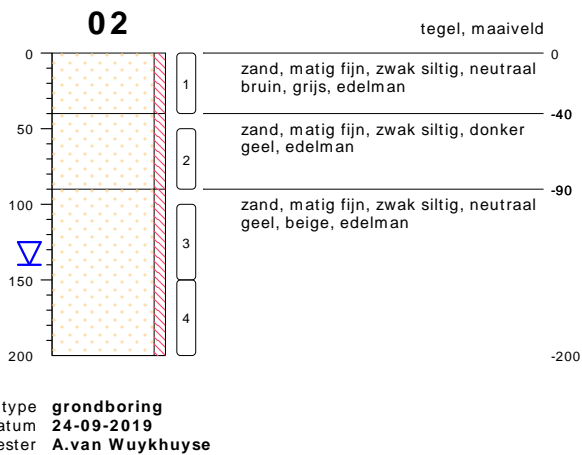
02

tegel, maaiveld

0
50
100
150
200

1
2
3
4

0
zand, matig fijn, zwak siltig, neutraal bruin, grijs, edelman

-40
zand, matig fijn, zwak siltig, donker geel, edelman

-90
zand, matig fijn, zwak siltig, neutraal geel, beige, edelman

-200

type grondboring
atum 24-09-2019
ester A.van Wuykhuyse